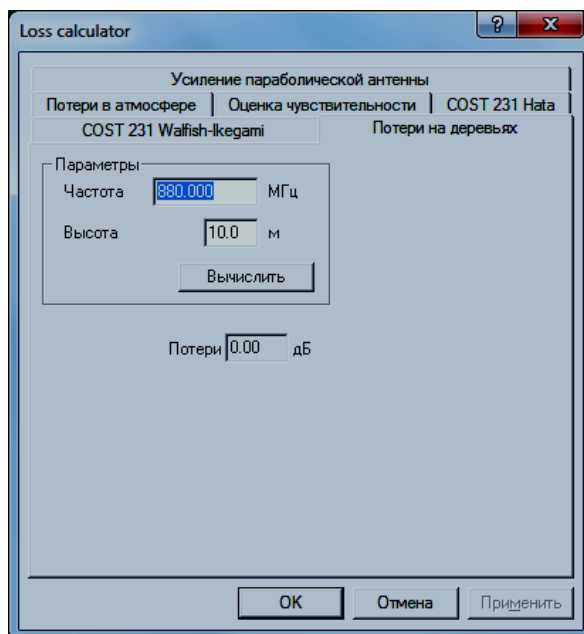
Loss calculator

?

X

Усиление параболической антенны

Потери в атмосфере | Оценка чувствительности | COST 231 Hata

COST 231 Walfish-Ikegami

Потери на деревьях

Параметры

Частота 880.000 МГц

Высота 10.0 м

Вычислить

Потери 0.00 дБ

OK

Отмена

Применить